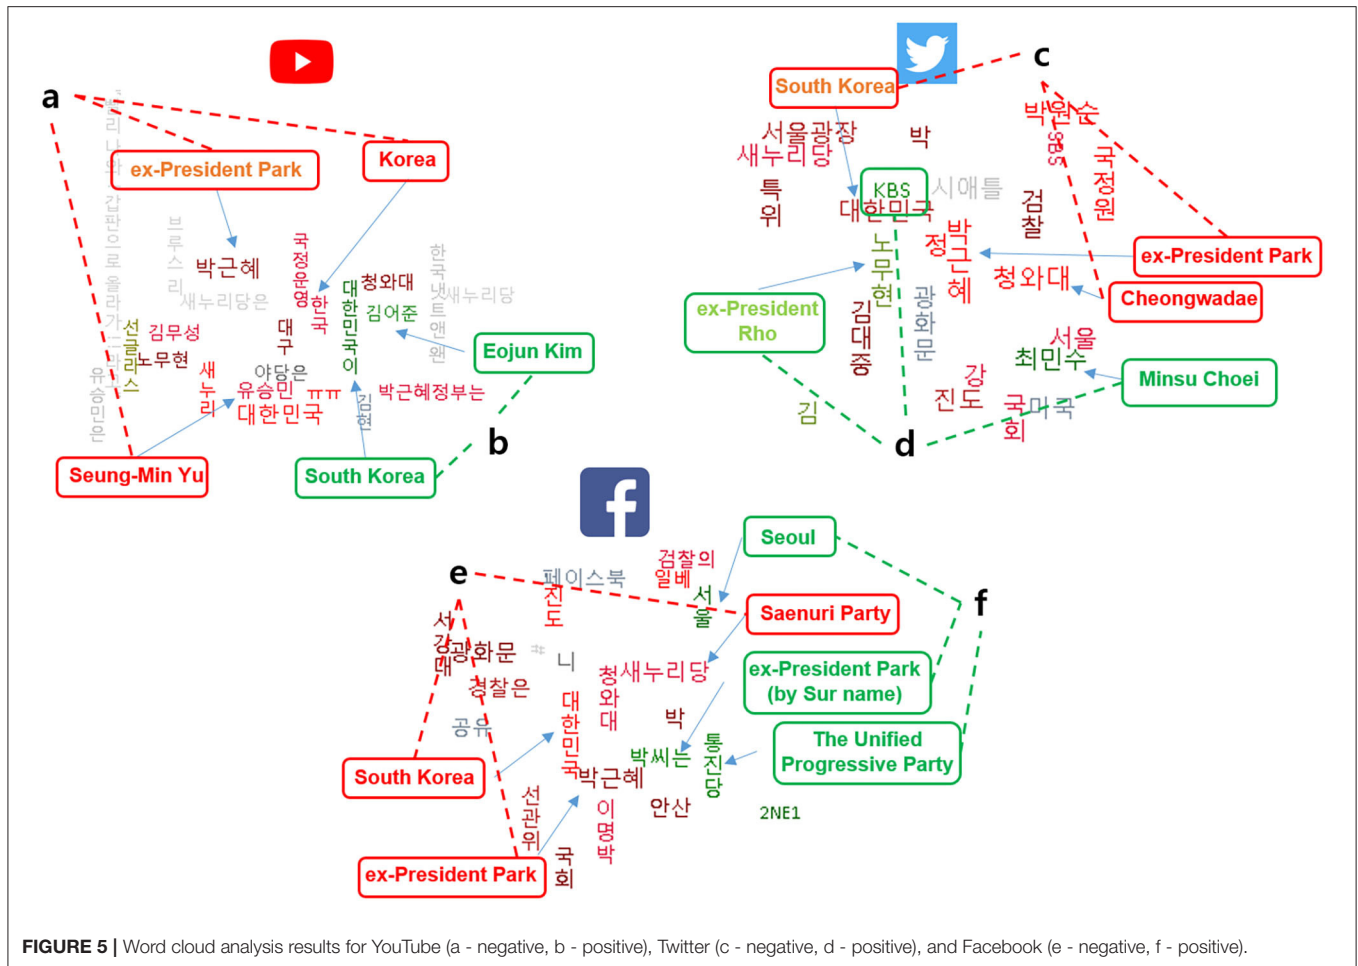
a

ex-President Park

Korea

박근혜

새누리당은

국정운영

대한민국이

청와대

김어준

한국

새누리당

Eojun Kim

김무성

노무현

선거

대구

야당은

새누리

유승민

대한민국

ㅠㅠ

박근혜정부는

Seung-Min Yu

South Korea

b

c

South Korea

서울광장

새누리당

박

특위

KBS

대한민국

시애틀

박원순

국정원

검찰

박근혜

정

청와대

ex-President Park

Cheongwadae

ex-President Rho

노무현

김대중

광화문

서울

최민수

Minsu Choei

강

진도

국회

미국

김

d

e

페이스북

검찰의

일베

진도

서울

Saenuri Party

Seoul

f

서강대

광화문

니

청새누리당

경찰은

청와대

ex-President Park (by Sur name)

공유

대한민국

박

박씨는

통진당

The Unified Progressive Party

South Korea

박근혜

선관위

이명박

안산

2NE1

ex-President Park

국회

**FIGURE 5 |** Word cloud analysis results for YouTube (a - negative, b - positive), Twitter (c - negative, d - positive), and Facebook (e - negative, f - positive).